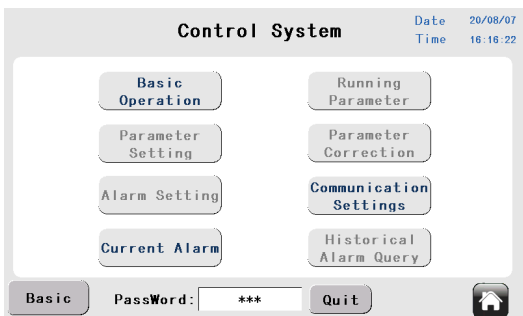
Control System

Date 20/08/07
Time 16:16:22

Basic Operation

Running Parameter

Parameter Setting

Parameter Correction

Alarm Setting

Communication Settings

Current Alarm

Historical Alarm Query

Basic

PassWord: ***

Quit